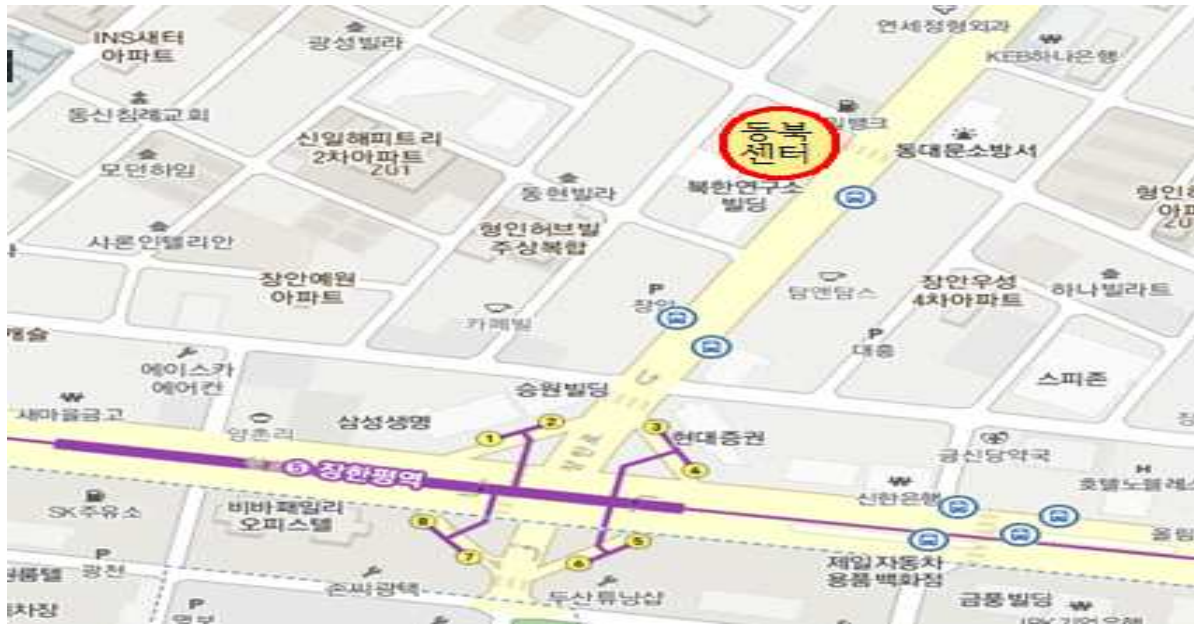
INS새터
아파트

광성빌라

연세정형외과

KEB하나은행

동신침례교회

신일해피트리
2차아파트
201

동북
센터

동대문소방서

모던하임

동현빌라

북한연구소
빌딩

형인
아파

사론인텔리안

형인허브빌
주상복합

장안예원
아파트

P
창인

담엔담스

장안우성
4차아파트

하나빌라트

카페빌

P
대흥

에이스카
에어컨

승원빌딩

스피존

새마을금고

삼성생명

양촌리

1
2
3
현대증권
4

금신당약국

5 장한평역

신한은행

호텔노블레스

SK주유소

비바패밀리
오피스텔

8
7
6
5

P
광천

제일자동차
용품백화점

존씨광택

두산튜닝샵

금풍빌딩

P